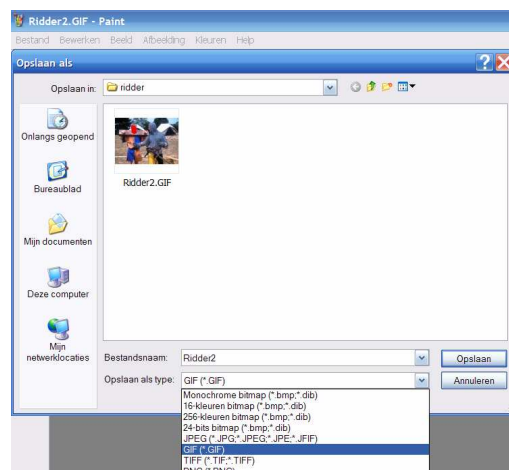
Ridder2.GIF - Paint

Bestand Bewerken Beeld Afbeelding Kleuren Help

Opslaan als

Opslaan in: ridder

Onlangs geopend

Bureaublad

Mijn documenten

Deze computer

Mijn netwerklocaties

Ridder2.GIF

Bestandsnaam: Ridder2

Opslaan als type: GIF (*.GIF)

Opslaan

Annuleren

Monochrome bitmap (*.bmp;*.dib)
16-kleuren bitmap (*.bmp;*.dib)
256-kleuren bitmap (*.bmp;*.dib)
24-bits bitmap (*.bmp;*.dib)
JPEG (*.JPG;*.JPEG;*.JPE;*.JFIF)
GIF (*.GIF)
TIFF (*.TIF;*.TIFF)
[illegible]